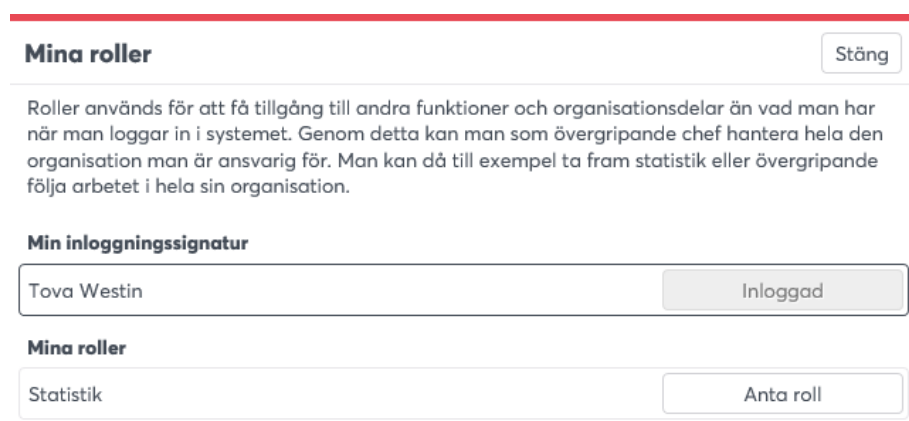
Mina roller

Stäng

Roller används för att få tillgång till andra funktioner och organisationsdelar än vad man har när man loggar in i systemet. Genom detta kan man som övergripande chef hantera hela den organisation man är ansvarig för. Man kan då till exempel ta fram statistik eller övergripande följa arbetet i hela sin organisation.

Min inloggningssignatur

Tova Westin

Inloggad

Mina roller

Statistik

Anta roll